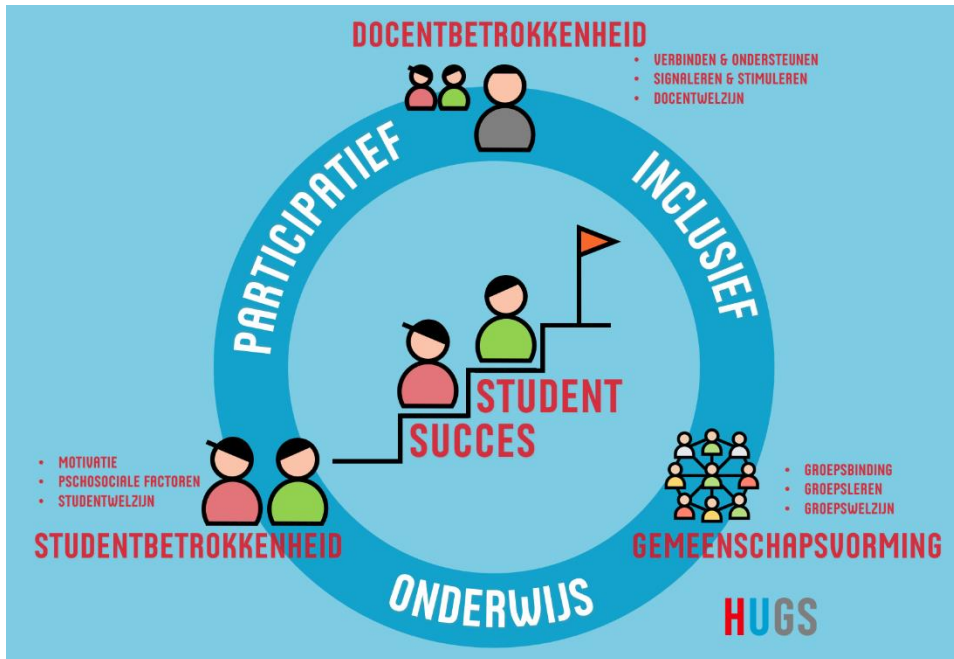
DOCENTBETROKKENHEID

- VERBINDEN & ONDERSTEUNEN
- SIGNALEREN & STIMULEREN
- DOCENTWELZIJN

PARTICIPATIEF

INCLUSIEF

STUDENT SUCCES

- MOTIVATIE
- PSCHOSOCIALE FACTOREN
- STUDENTWELZIJN

STUDENTBETROKKENHEID

- GROEPSBINDING
- GROEPSLEREN
- GROEPSWELZIJN

GEMEENSCHAPSVORMING

ONDERWIJS

HUGS